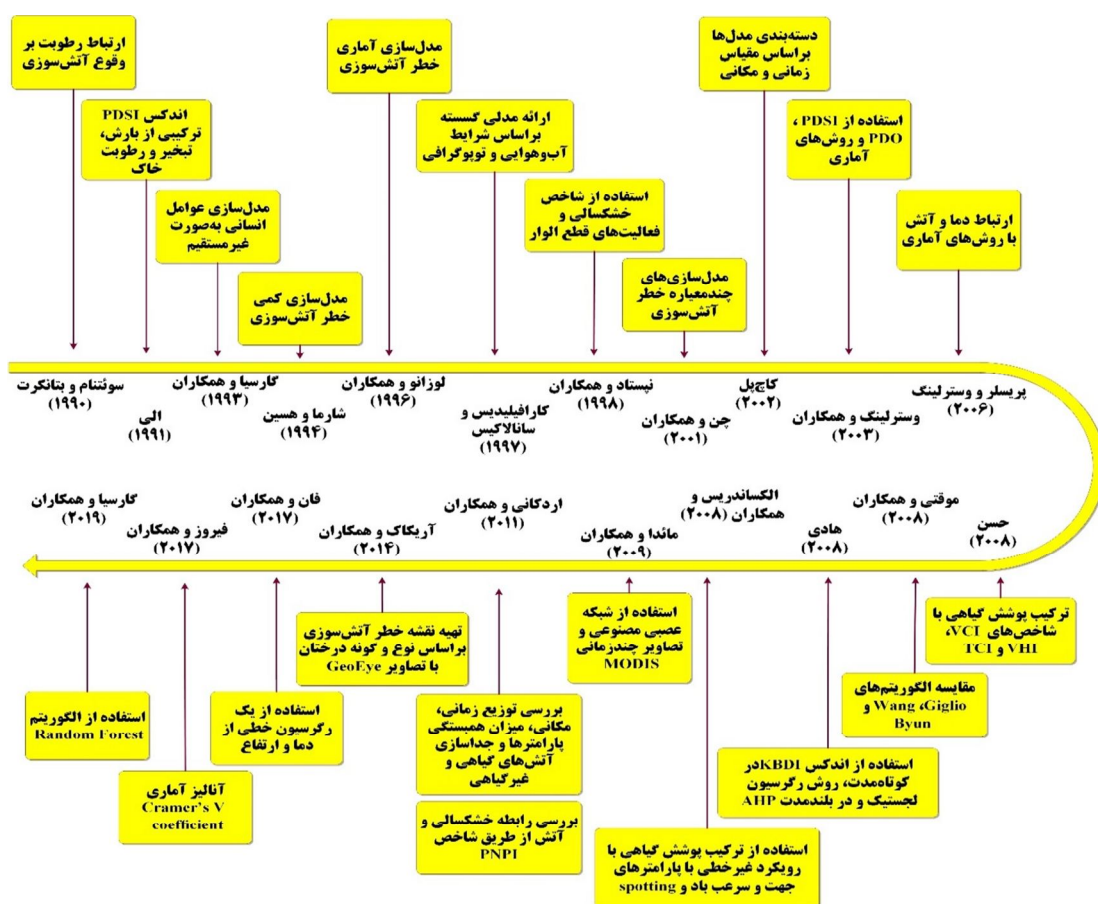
ارتباط رطوبت بر وقوع آتش‌سوزی

اندکس PDSI ترکیبی از بارش، تبخیر و رطوبت خاک

مدل‌سازی عوامل انسانی به‌صورت غیرمستقیم

مدل‌سازی کمی خطر آتش‌سوزی

مدل‌سازی آماری خطر آتش‌سوزی

ارائه مدلی گسسته براساس شرایط آب‌وهوایی و توپوگرافی

استفاده از شاخص خشکسالی و فعالیت‌های قطع الوار

مدل‌سازی‌های چندمعیاره خطر آتش‌سوزی

دسته‌بندی مدل‌ها براساس مقیاس زمانی و مکانی

استفاده از PDSI، PDO و روش‌های آماری

ارتباط دما و آتش با روش‌های آماری

سوئتنام و بتانکرت (۱۹۹۰)

الی (۱۹۹۱)

گارسیا و همکاران (۱۹۹۳)

شارما و هسین (۱۹۹۴)

لوزانو و همکاران (۱۹۹۶)

کارافیلیدیس و سانالاکیس (۱۹۹۷)

نیستاد و همکاران (۱۹۹۸)

چن و همکاران (۲۰۰۱)

کاچپل (۲۰۰۲)

وسترلینگ و همکاران (۲۰۰۳)

پریسلر و وسترلینگ (۲۰۰۶)

گارسیا و همکاران (۲۰۱۹)

فیروز و همکاران (۲۰۱۷)

فان و همکاران (۲۰۱۷)

آریکاک و همکاران (۲۰۱۴)

اردکانی و همکاران (۲۰۱۱)

مائدا و همکاران (۲۰۰۹)

الکساندریس و همکاران (۲۰۰۸)

هادی (۲۰۰۸)

موقتی و همکاران (۲۰۰۸)

حسن (۲۰۰۸)

استفاده از الگوریتم Random Forest

آنالیز آماری Cramer's V coefficient

استفاده از یک رگرسیون خطی از دما و ارتفاع

تهیه نقشه خطر آتش‌سوزی براساس نوع و گونه درختان با تصاویر GeoEye

بررسی توزیع زمانی، مکانی، میزان همبستگی پارامترها و جداسازی آتش‌های گیاهی و غیرگیاهی

بررسی رابطه خشکسالی و آتش از طریق شاخص PNPI

استفاده از شبکه عصبی مصنوعی و تصاویر چندزمانی MODIS

استفاده از ترکیب پوشش گیاهی با رویکرد غیرخطی با پارامترهای جهت و سرعت باد و spotting

استفاده از اندکس KBDI در کوتاه‌مدت، روش رگرسیون لجستیک و در بلندمدت AHP

مقایسه الگوریتم‌های Wang، Giglio و Byun

ترکیب پوشش گیاهی با شاخص‌های VCI، VHI و TCI